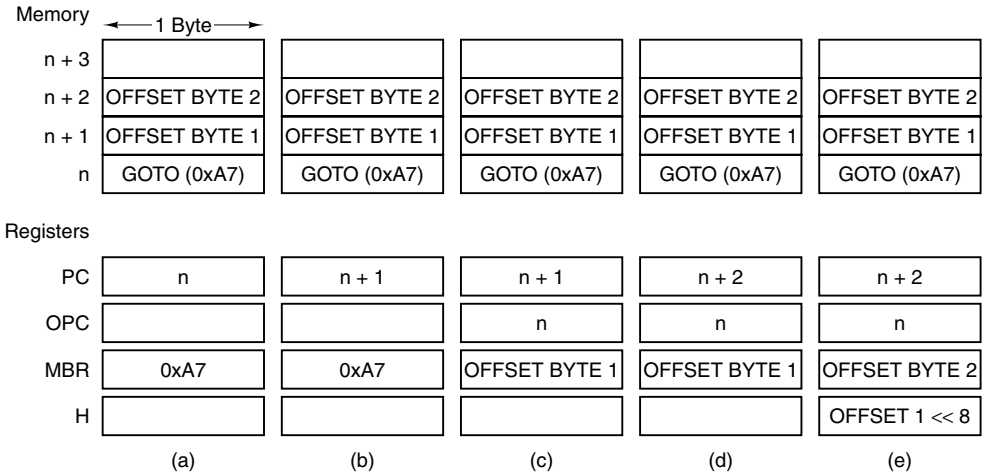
Memory
1 Byte

| | (a) | (b) | (c) | (d) | (e) |
|---|---|---|---|---|---|
| n + 3 | | | | | |
| n + 2 | OFFSET BYTE 2 | OFFSET BYTE 2 | OFFSET BYTE 2 | OFFSET BYTE 2 | OFFSET BYTE 2 |
| n + 1 | OFFSET BYTE 1 | OFFSET BYTE 1 | OFFSET BYTE 1 | OFFSET BYTE 1 | OFFSET BYTE 1 |
| n | GOTO (0xA7) | GOTO (0xA7) | GOTO (0xA7) | GOTO (0xA7) | GOTO (0xA7) |

Registers

| | (a) | (b) | (c) | (d) | (e) |
|---|---|---|---|---|---|
| PC | n | n + 1 | n + 1 | n + 2 | n + 2 |
| OPC | | | n | n | n |
| MBR | 0xA7 | 0xA7 | OFFSET BYTE 1 | OFFSET BYTE 1 | OFFSET BYTE 2 |
| H | | | | | OFFSET 1 $<<$ 8 |

(a) (b) (c) (d) (e)